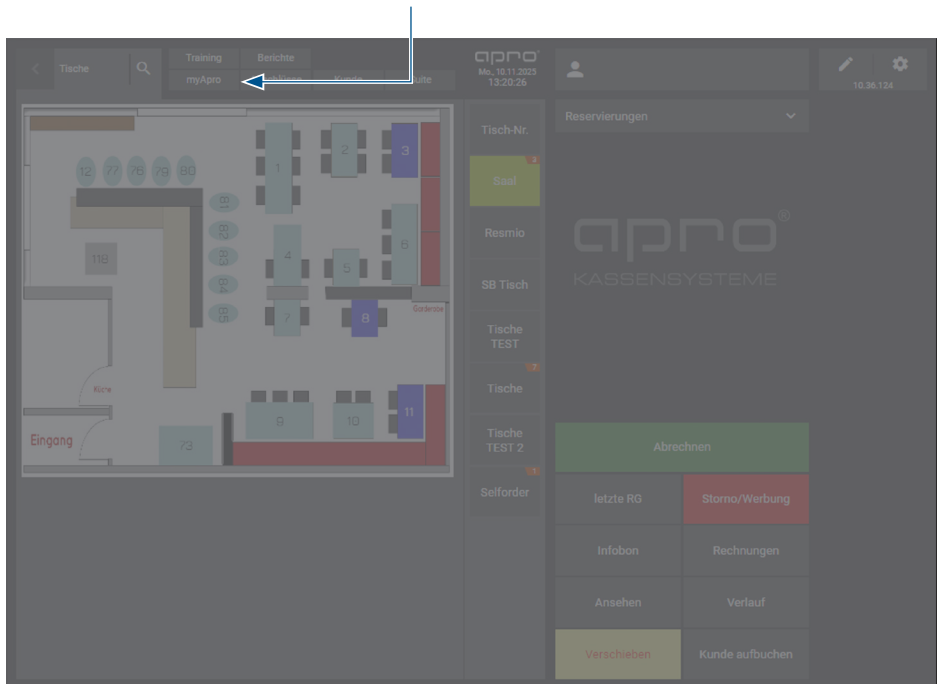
Tische

Training
Berichte
myApro
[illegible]
Kunde
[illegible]

apro
Mo., 10.11.2025
13:20:26

10.36.124

12
77
76
79
80
118
1
2
3
4
5
6
7
8
9
10
11
73
Küche
Eingang
Garderobe

Tisch-Nr.
Saal
Resmio
SB Tisch
Tische TEST
Tische
Tische TEST 2
Selforder

Reservierungen

apro
KASSENSYSTEME

Abrechnen
letzte RG
Storno/Werbung
Infobon
Rechnungen
Ansehen
Verlauf
Verschieben
Kunde aufbuchen